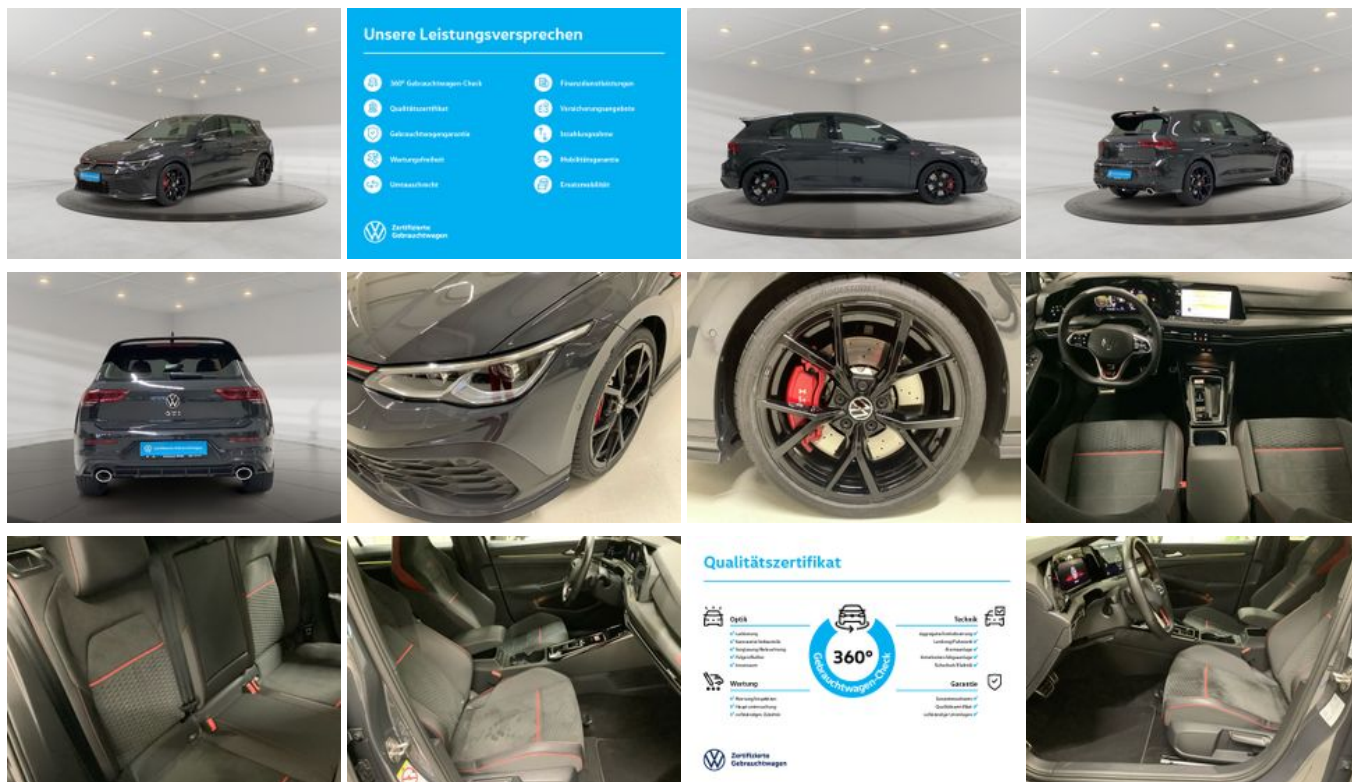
Unsere Leistungsversprechen

360° Gebrauchtwagen-Check
Qualitätszertifikat
Gebrauchtwagengarantie
Wartungsfreiheit
Umtauschrecht

Finanzdienstleistungen
Versicherungsangebote
Inzahlungnahme
Mobilitätsgarantie
Ersatzmobilität

Zertifizierte Gebrauchtwagen

GTI

Qualitätszertifikat

Optik
Technik
360° Gebrauchtwagen-Check
Wartung
Garantie

Zertifizierte Gebrauchtwagen